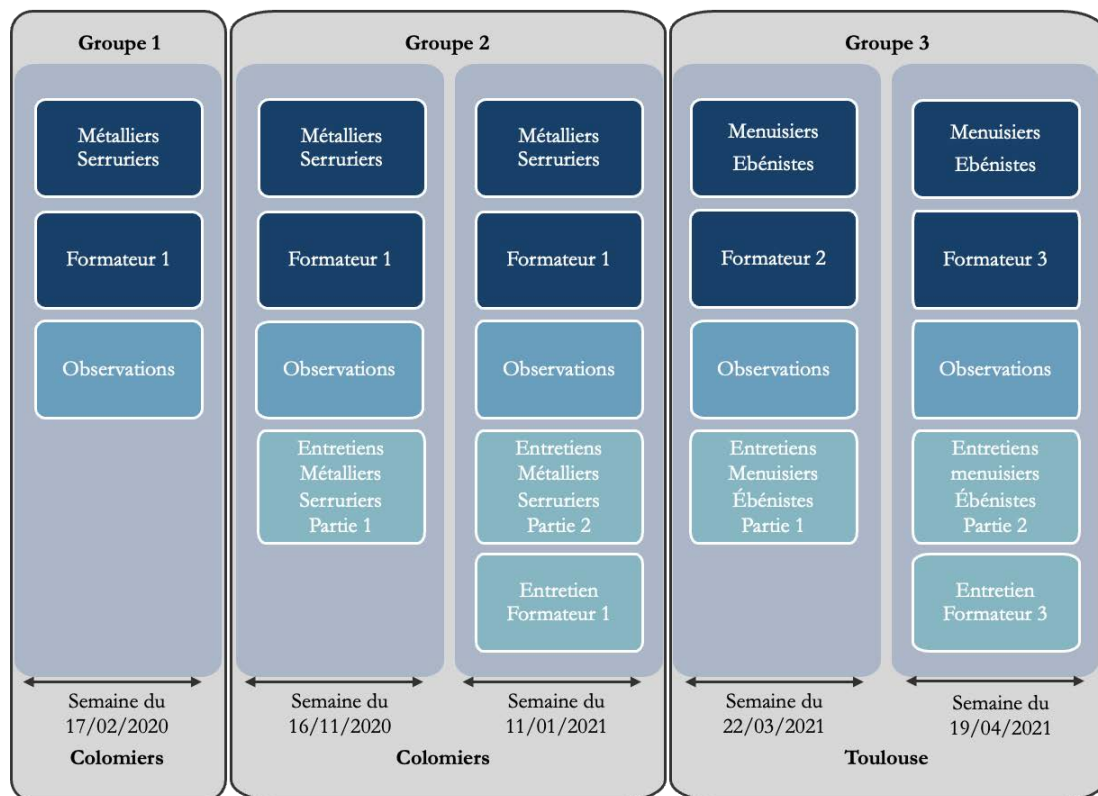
Groupe 1

Métalliers Serruriers

Formateur 1

Observations

Semaine du 17/02/2020

Colomiers

Groupe 2

Métalliers Serruriers

Formateur 1

Observations

Entretiens Métalliers Serruriers Partie 1

Semaine du 16/11/2020

Métalliers Serruriers

Formateur 1

Observations

Entretiens Métalliers Serruriers Partie 2

Entretien Formateur 1

Semaine du 11/01/2021

Colomiers

Groupe 3

Menuisiers Ebénistes

Formateur 2

Observations

Entretiens Menuisiers Ébénistes Partie 1

Semaine du 22/03/2021

Menuisiers Ebénistes

Formateur 3

Observations

Entretiens menuisiers Ébénistes Partie 2

Entretien Formateur 3

Semaine du 19/04/2021

Toulouse